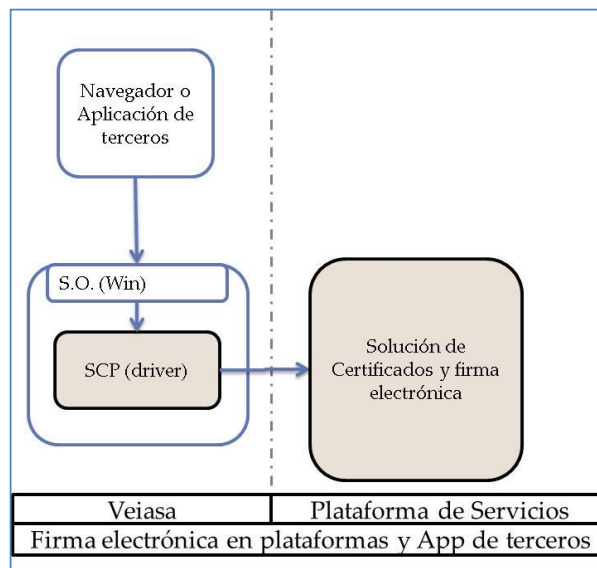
Navegador o Aplicación de terceros

S.O. (Win)

SCP (driver)

Solución de Certificados y firma electrónica

| Veiasa | Plataforma de Servicios |
|---|---|
| Firma electrónica en plataformas y App de terceros | |